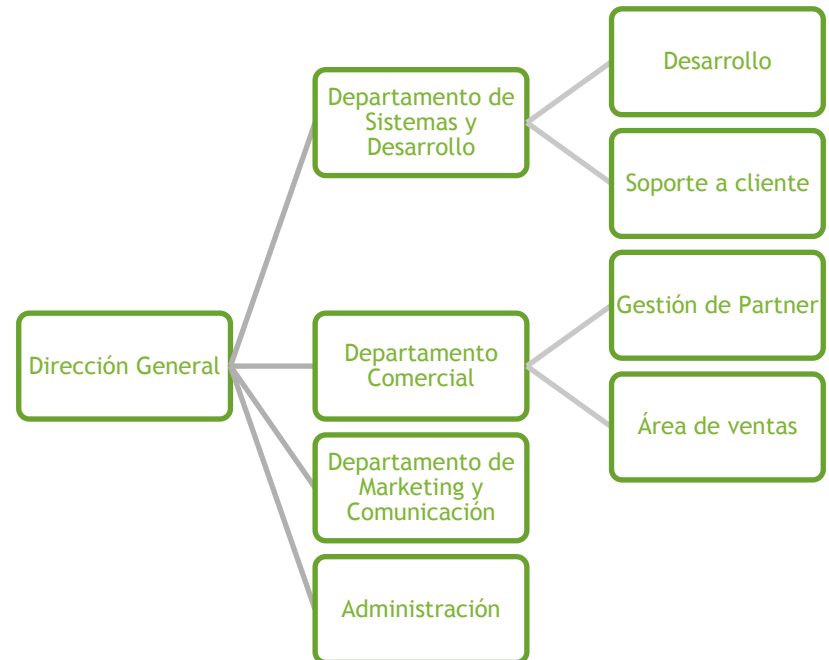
Dirección General

Departamento de Sistemas y Desarrollo

Desarrollo

Soporte a cliente

Departamento Comercial

Gestión de Partner

Área de ventas

Departamento de Marketing y Comunicación

Administración